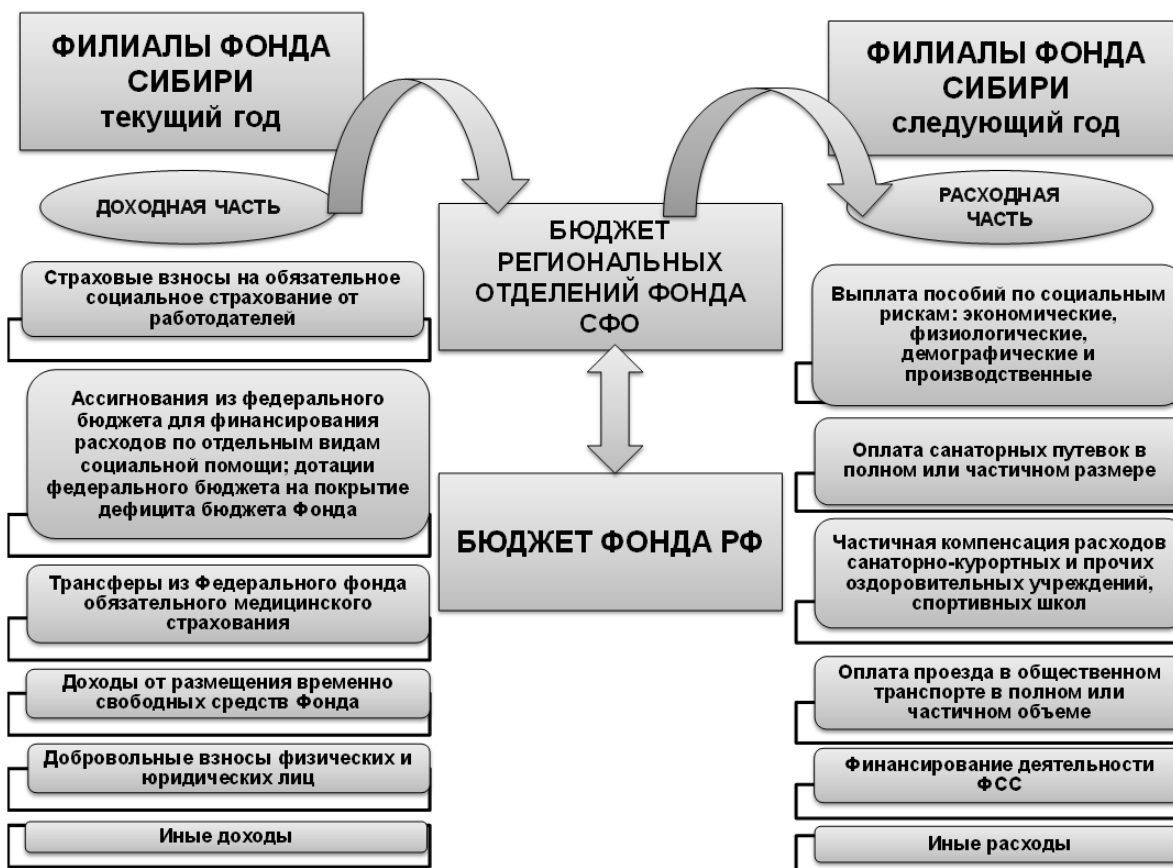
ФИЛИАЛЫ ФОНДА СИБИРИ
текущий год

ДОХОДНАЯ ЧАСТЬ

Страховые взносы на обязательное социальное страхование от работодателей

Ассигнования из федерального бюджета для финансирования расходов по отдельным видам социальной помощи; дотации федерального бюджета на покрытие дефицита бюджета Фонда

Трансферы из Федерального фонда обязательного медицинского страхования

Доходы от размещения временно свободных средств Фонда

Добровольные взносы физических и юридических лиц

Иные доходы

БЮДЖЕТ РЕГИОНАЛЬНЫХ ОТДЕЛЕНИЙ ФОНДА СФО

БЮДЖЕТ ФОНДА РФ

ФИЛИАЛЫ ФОНДА СИБИРИ
следующий год

РАСХОДНАЯ ЧАСТЬ

Выплата пособий по социальным рискам: экономические, физиологические, демографические и производственные

Оплата санаторных путевок в полном или частичном размере

Частичная компенсация расходов санаторно-курортных и прочих оздоровительных учреждений, спортивных школ

Оплата проезда в общественном транспорте в полном или частичном объеме

Финансирование деятельности ФСС

Иные расходы